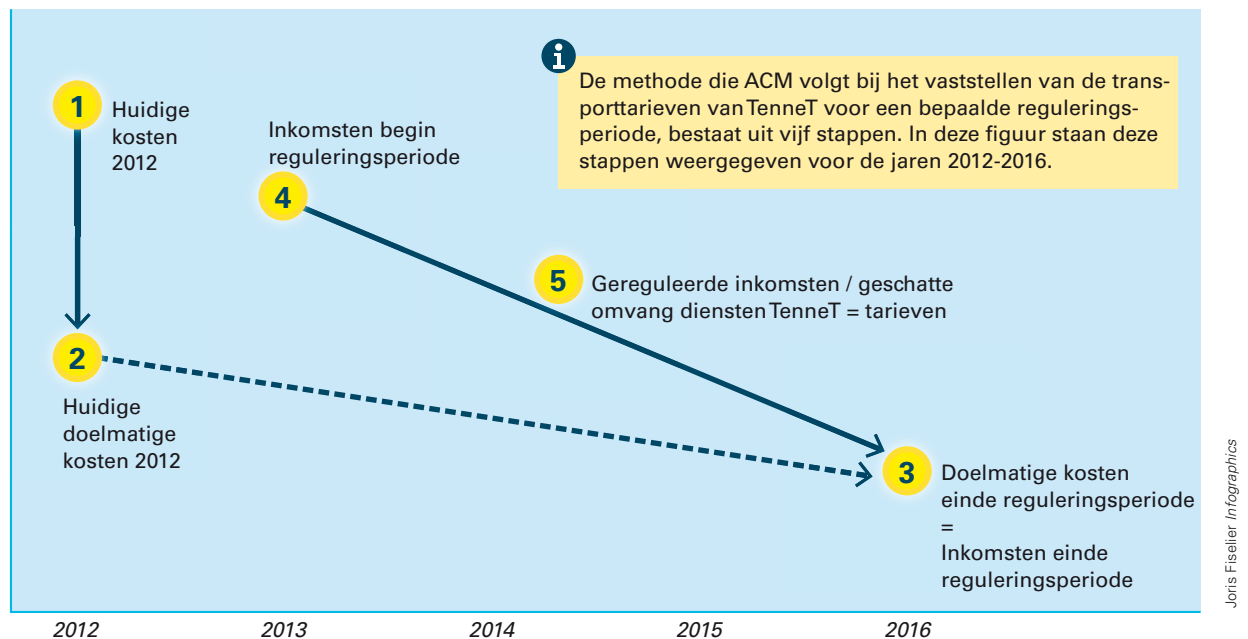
De methode die ACM volgt bij het vaststellen van de transporttarieven van TenneT voor een bepaalde reguleringsperiode, bestaat uit vijf stappen. In deze figuur staan deze stappen weergegeven voor de jaren 2012-2016.

1 Huidige kosten 2012

2 Huidige doelmatige kosten 2012

Inkomsten begin reguleringsperiode 4

5 Gereguleerde inkomsten / geschatte omvang diensten TenneT = tarieven

3 Doelmatige kosten einde reguleringsperiode = Inkomsten einde reguleringsperiode

2012 2013 2014 2015 2016

Joris Fiselier Infographics